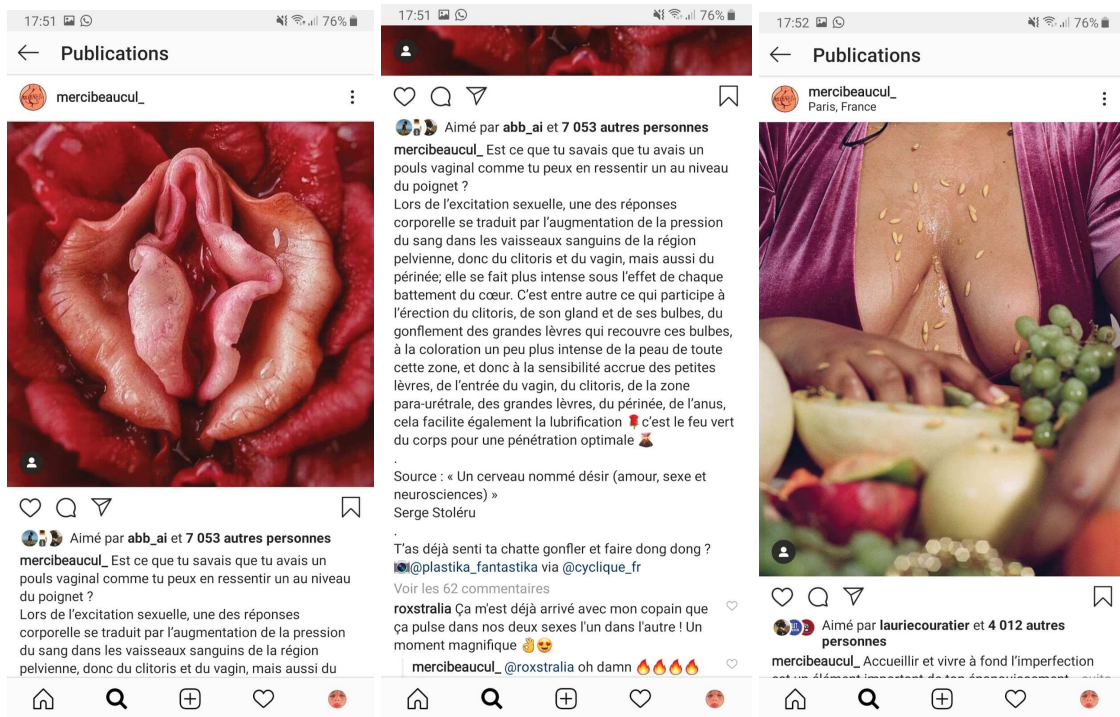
17:51 76%

Publications

mercibeaucul_

Aimé par abb_ai et 7 053 autres personnes

mercibeaucul_ Est ce que tu savais que tu avais un pouls vaginal comme tu peux en ressentir un au niveau du poignet ?
Lors de l'excitation sexuelle, une des réponses corporelle se traduit par l'augmentation de la pression du sang dans les vaisseaux sanguins de la région pelvienne, donc du clitoris et du vagin, mais aussi du

17:51 76%

Aimé par abb_ai et 7 053 autres personnes

mercibeaucul_ Est ce que tu savais que tu avais un pouls vaginal comme tu peux en ressentir un au niveau du poignet ?
Lors de l'excitation sexuelle, une des réponses corporelle se traduit par l'augmentation de la pression du sang dans les vaisseaux sanguins de la région pelvienne, donc du clitoris et du vagin, mais aussi du périnée; elle se fait plus intense sous l'effet de chaque battement du cœur. C'est entre autre ce qui participe à l'érection du clitoris, de son gland et de ses bulbes, du gonflement des grandes lèvres qui recouvre ces bulbes, à la coloration un peu plus intense de la peau de toute cette zone, et donc à la sensibilité accrue des petites lèvres, de l'entrée du vagin, du clitoris, de la zone para-urétrale, des grandes lèvres, du périnée, de l'anus, cela facilite également la lubrification 🌹 c'est le feu vert du corps pour une pénétration optimale 🌋
.
Source : « Un cerveau nommé désir (amour, sexe et neurosciences) »
Serge Stoléru
.
T'as déjà senti ta chatte gonfler et faire dong dong ?
📷@plastika_fantastika via @cyclique_fr

Voir les 62 commentaires

roxstralia Ça m'est déjà arrivé avec mon copain que ça pulse dans nos deux sexes l'un dans l'autre ! Un moment magnifique 👌😍

mercibeaucul_ @roxstralia oh damn 🔥🔥🔥🔥

17:52 76%

Publications

mercibeaucul_
Paris, France

Aimé par lauriecouratier et 4 012 autres personnes

mercibeaucul_ Accueillir et vivre à fond l'imperfection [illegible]